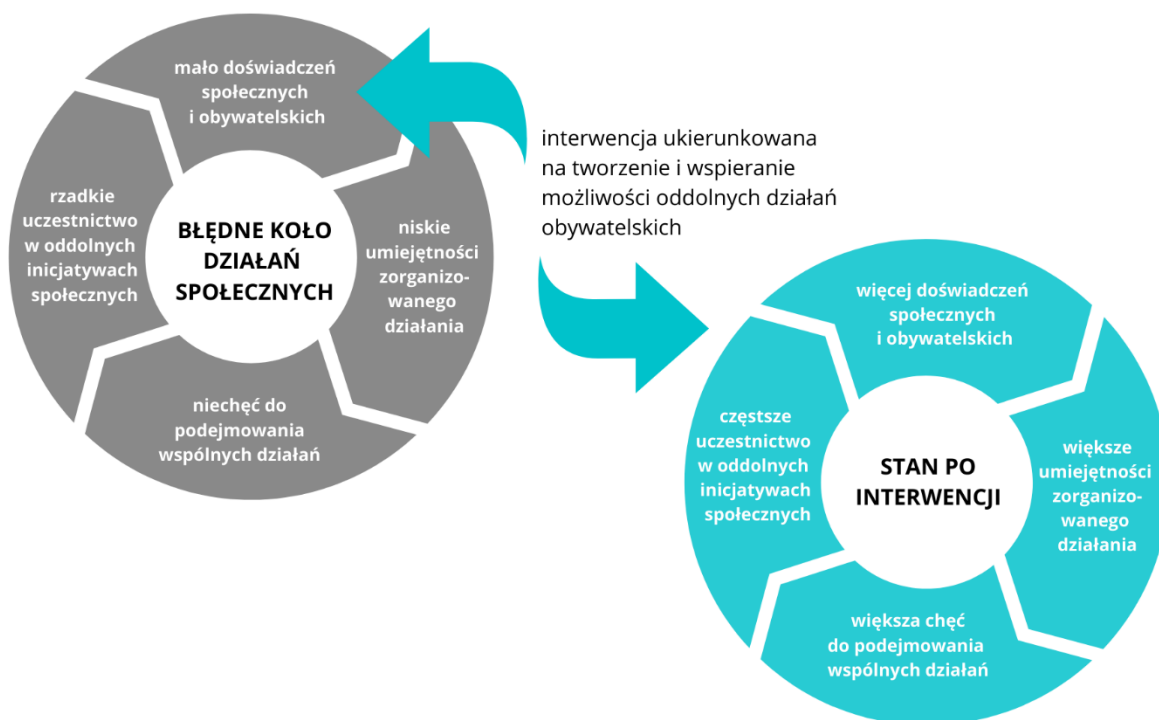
BŁĘDNE KOŁO DZIAŁAŃ SPOŁECZNYCH

mało doświadczeń społecznych i obywatelskich

niskie umiejętności zorganizowanego działania

niechęć do podejmowania wspólnych działań

rzadkie uczestnictwo w oddolnych inicjatywach społecznych

interwencja ukierunkowana na tworzenie i wspieranie możliwości oddolnych działań obywatelskich

STAN PO INTERWENCJI

więcej doświadczeń społecznych i obywatelskich

większe umiejętności zorganizowanego działania

większa chęć do podejmowania wspólnych działań

częstsze uczestnictwo w oddolnych inicjatywach społecznych